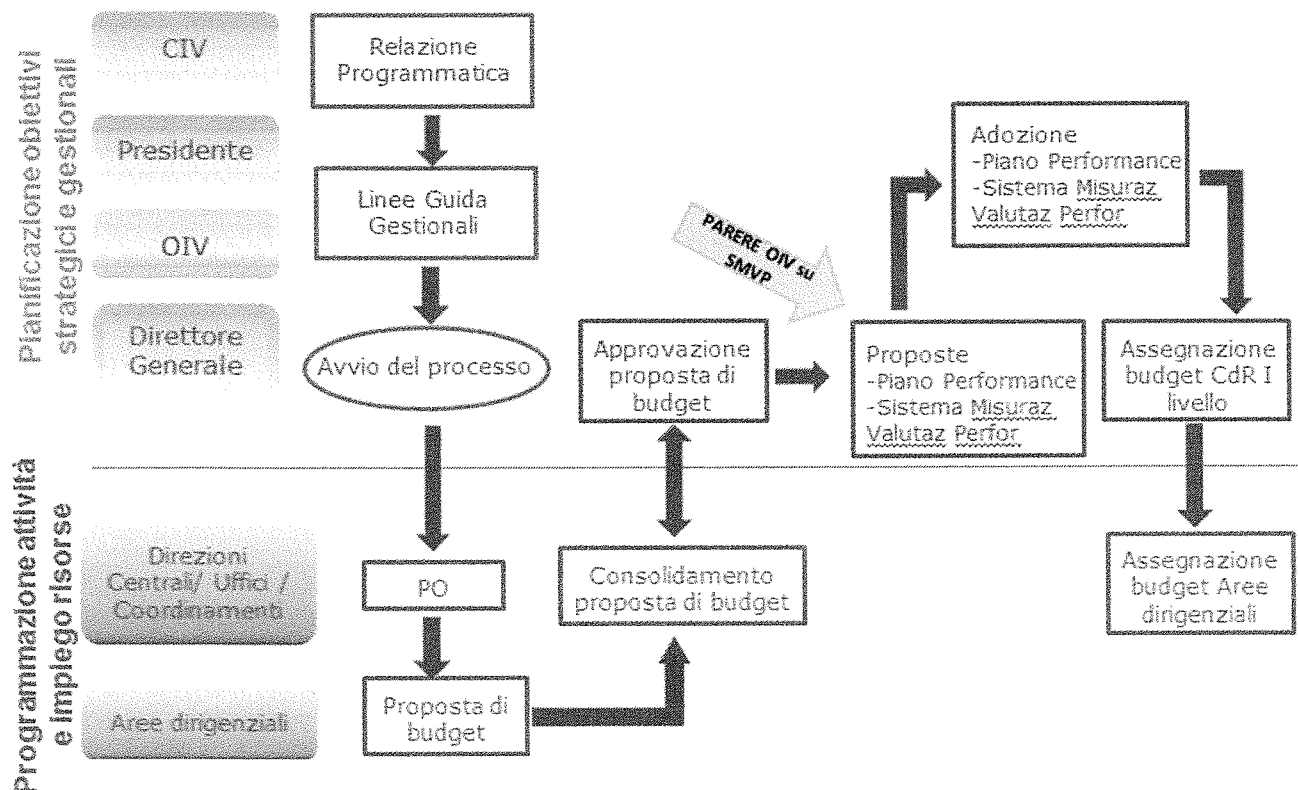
Pianificazione obiettivi strategici e gestionali

CIV

Presidente

OIV

Direttore Generale

Relazione Programmatica

Linee Guida Gestionali

Avvio del processo

Approvazione proposta di budget

PARERE OIV su SMVP

Proposte
-Piano Performance
-Sistema Misuraz Valutaz Perfor

Adozione
-Piano Performance
-Sistema Misuraz Valutaz Perfor

Assegnazione budget CdR I livello

Programmazione attività e impiego risorse

Direzioni Centrali/ Uffic / Coordinamenti

Aree dirigenziali

PO

Proposta di budget

Consolidamento proposta di budget

Assegnazione budget Aree dirigenziali